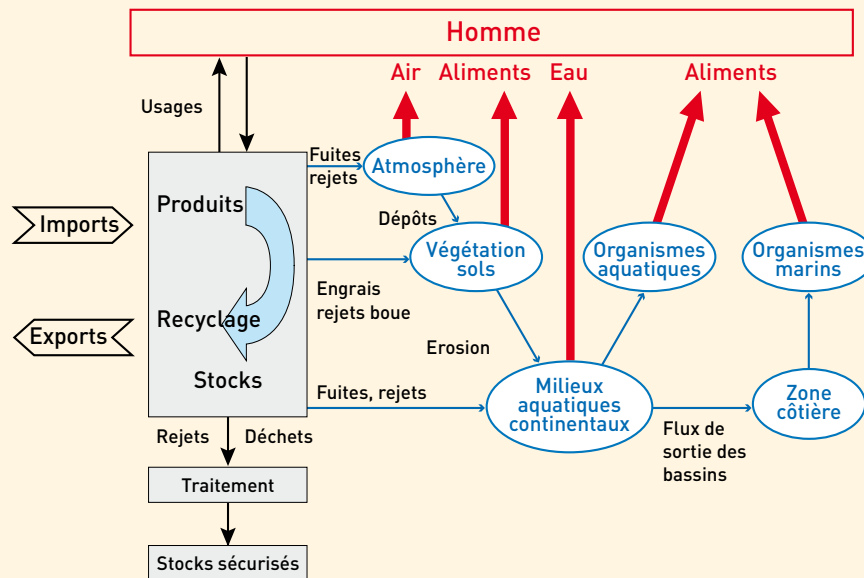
Homme

Air Aliments Eau Aliments

Usages

Fuites rejets

Atmosphère

Dépôts

Produits

Imports

Végétation sols

Organismes aquatiques

Organismes marins

Engrais rejets boue

Exports

Recyclage

Erosion

Stocks

Fuites, rejets

Milieux aquatiques continentaux

Zone côtière

Rejets Déchets

Flux de sortie des bassins

Traitement

Stocks sécurisés